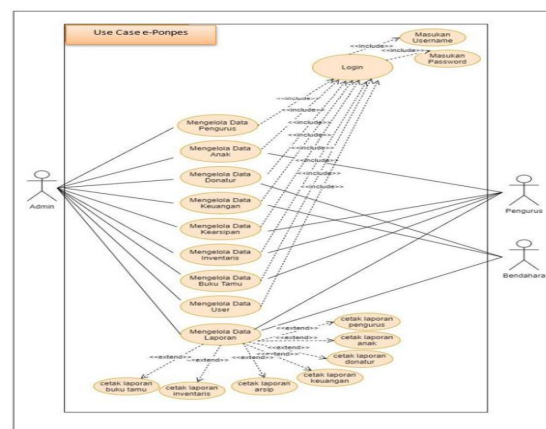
Use Case e-Ponpes

Login

<<include>>

<<include>>

Masukan Username

Masukan Password

<<include>>

<<include>>

<<include>>

<<include>>

<<include>>

<<include>>

<<include>>

<<include>>

<<include>>

Mengelola Data Pengurus

Mengelola Data Anak

Mengelola Data Donatur

Mengelola Data Keuangan

Mengelola Data Kearsipan

Mengelola Data Inventaris

Mengelola Data Buku Tamu

Mengelola Data User

Mengelola Data Laporan

Admin

Pengurus

Bendahara

<<extend>>

<<extend>>

<<extend>>

<<extend>>

<<extend>>

<<extend>>

<<extend>>

<<extend>>

cetak laporan pengurus

cetak laporan anak

cetak laporan donatur

cetak laporan keuangan

cetak laporan arsip

cetak laporan inventaris

cetak laporan buku tamu